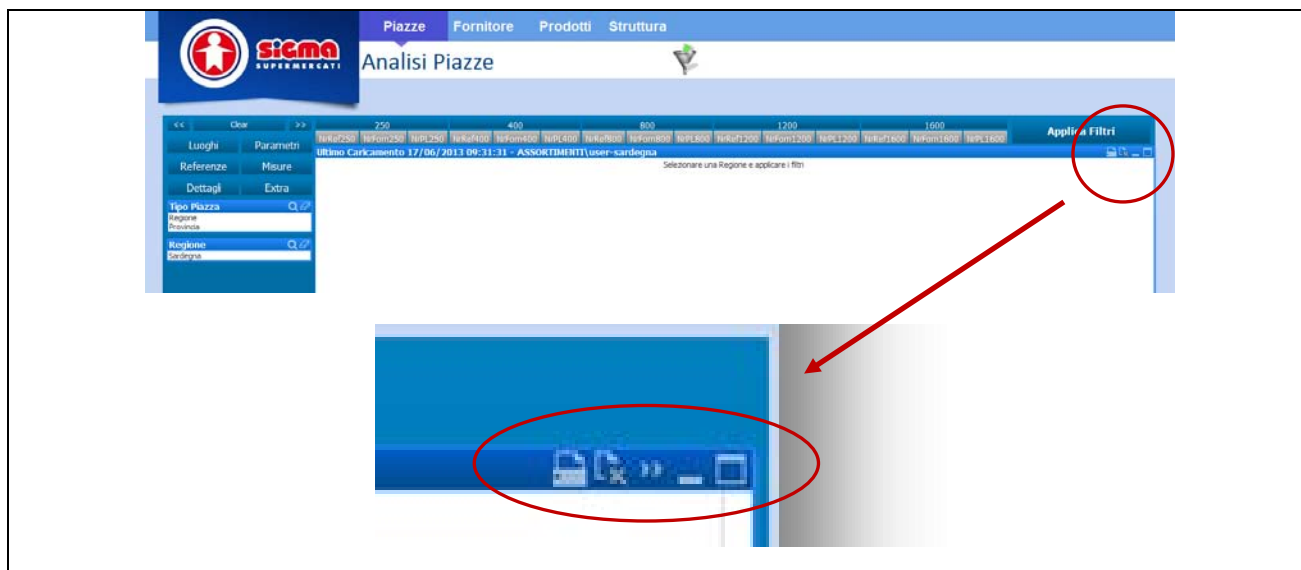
SIGMA SUPERMERCATI

Piazze Fornitore Prodotti Struttura

Analisi Piazze

<< Clear >>

Luoghi Parametri
Referenze Misure
Dettagli Extra

Tipo Piazza
Regione
Provincia

Regione
Sardegna

250 400 800 1200 1600

NrRef250 NrFom250 NrPL250 NrRef400 NrFom400 NrPL400 NrRef800 NrFom800 NrPL800 NrRef1200 NrFom1200 NrPL1200 NrRef1600 NrFom1600 NrPL1600

Applica Filtri

Ultimo Caricamento 17/06/2013 09:31:31 - ASSORTIMENTI\user-sardegna

Selezionare una Regione e applicare i filtri